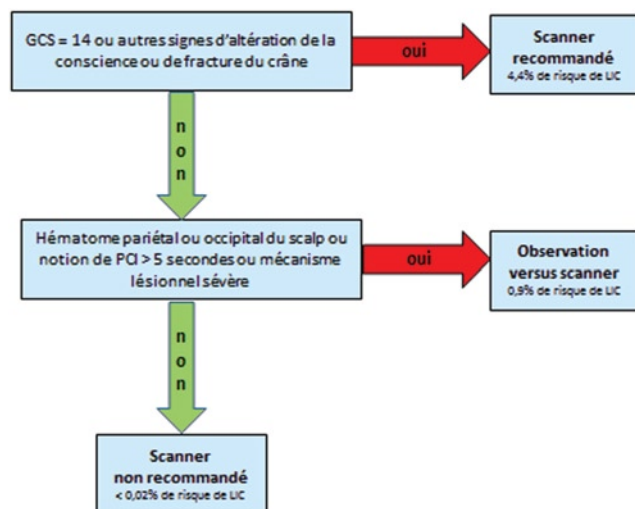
GCS = 14 ou autres signes d'altération de la conscience ou de fracture du crâne

oui

Scanner recommandé
4,4% de risque de LIC

non

Hématome pariétal ou occipital du scalp ou notion de PCI > 5 secondes ou mécanisme lésionnel sévère

oui

Observation versus scanner
0,9% de risque de LIC

non

Scanner non recommandé
< 0,02% de risque de LIC